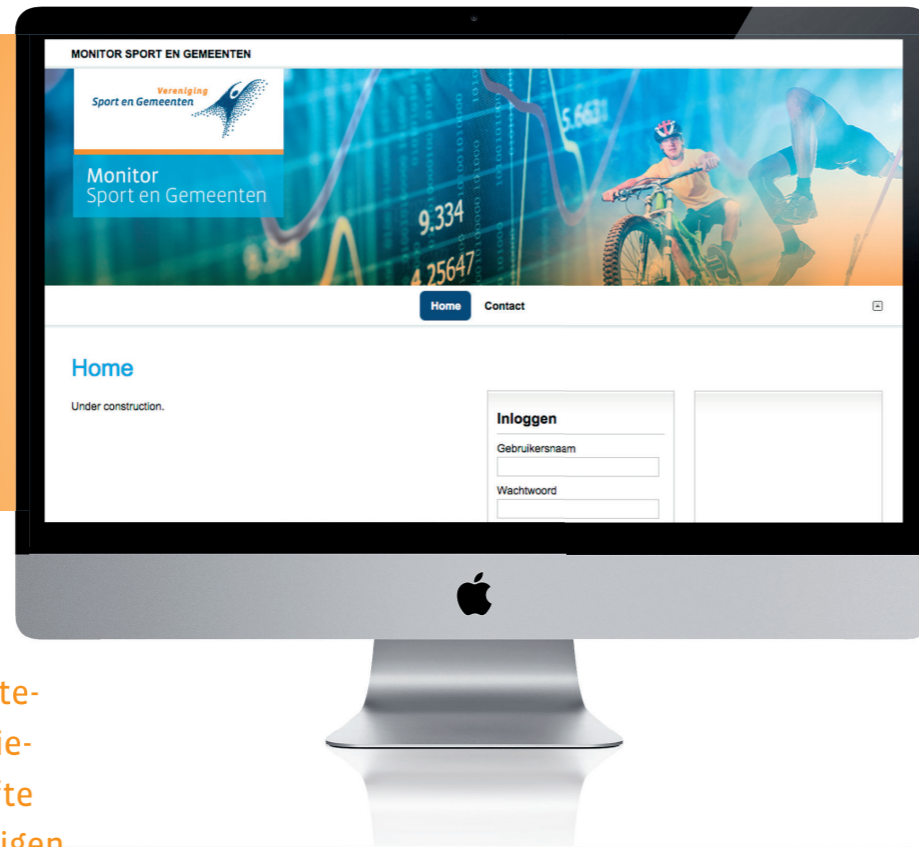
MONITOR SPORT EN GEMEENTEN

Vereniging
Sport en Gemeenten

Monitor
Sport en Gemeenten

9.334
4.25647
5.6631

Home Contact

Home

Under construction.

Inloggen

Gebruikersnaam

Wachtwoord

te-
ie-
fte
igen